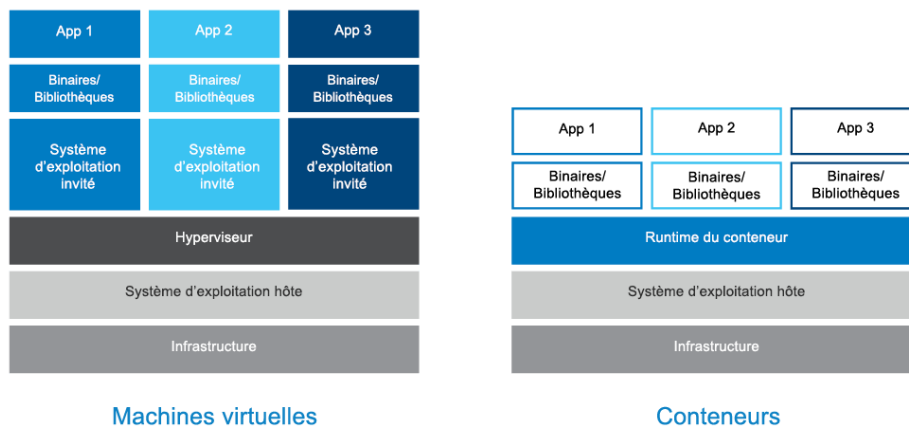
App 1
App 2
App 3

Binaires/ Bibliothèques
Binaires/ Bibliothèques
Binaires/ Bibliothèques

Système d'exploitation invité
Système d'exploitation invité
Système d'exploitation invité

Hyperviseur

Système d'exploitation hôte

Infrastructure

Machines virtuelles

App 1
App 2
App 3

Binaires/ Bibliothèques
Binaires/ Bibliothèques
Binaires/ Bibliothèques

Runtime du conteneur

Système d'exploitation hôte

Infrastructure

Conteneurs